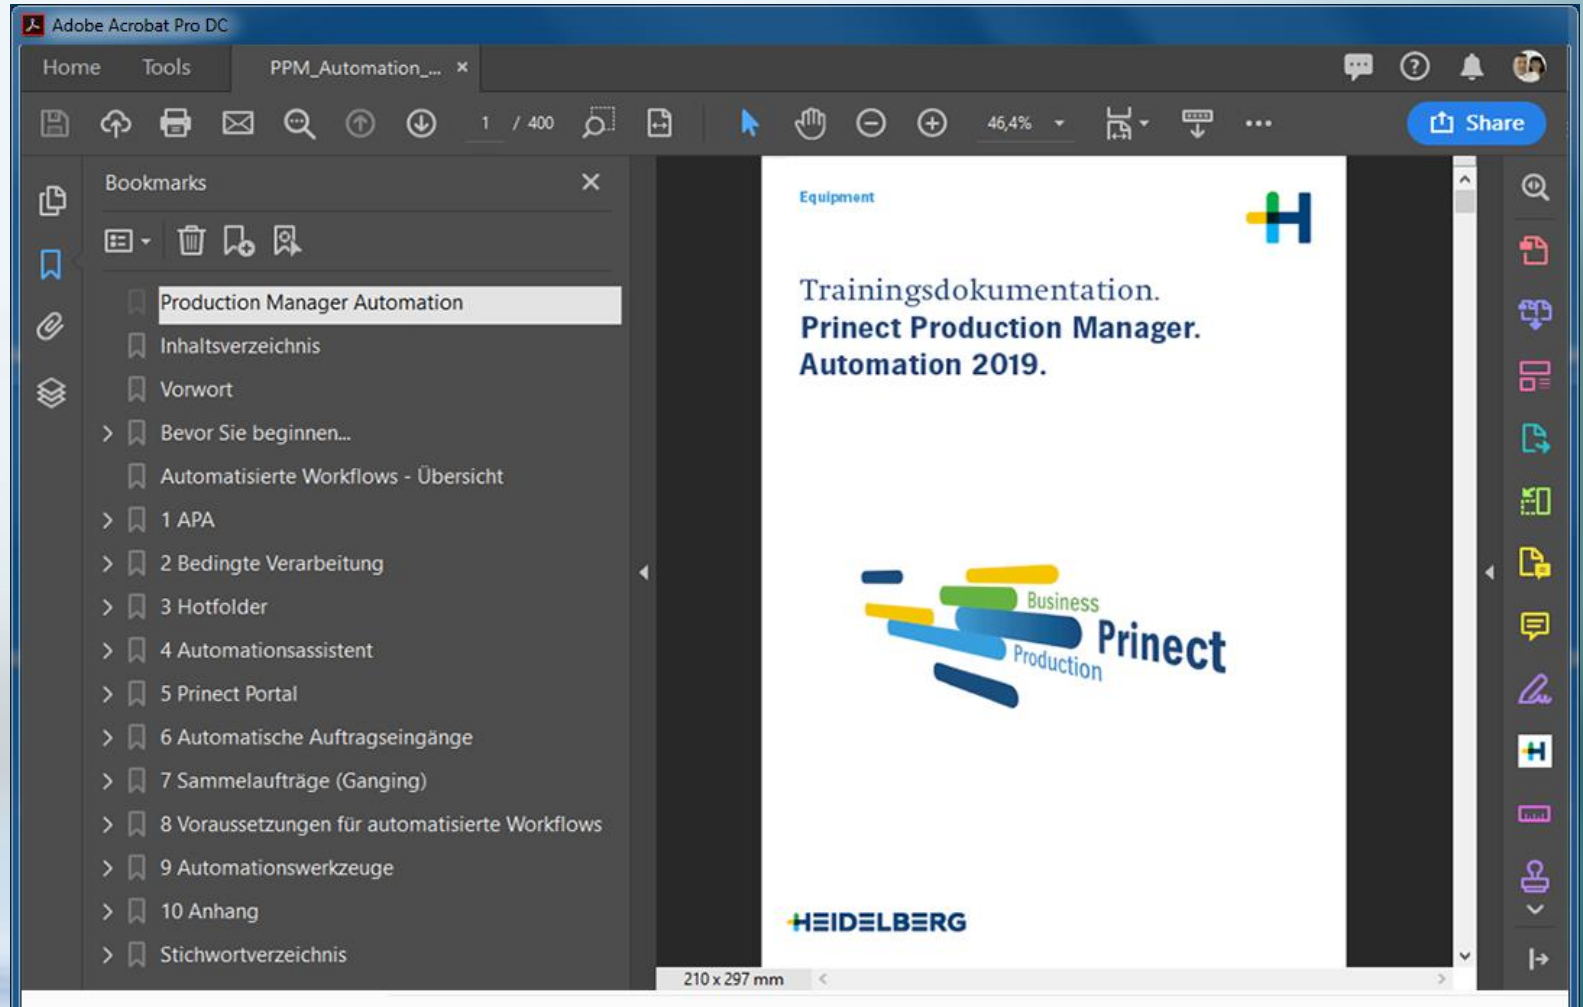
Adobe Acrobat Pro DC

Home Tools PPM_Automation_... ×

1 / 400

46,4%

Share

Bookmarks ×

Production Manager Automation
Inhaltsverzeichnis
Vorwort
Bevor Sie beginnen...
Automatisierte Workflows - Übersicht
1 APA
2 Bedingte Verarbeitung
3 Hotfolder
4 Automationsassistent
5 Prinect Portal
6 Automatische Auftragseingänge
7 Sammelaufträge (Ganging)
8 Voraussetzungen für automatisierte Workflows
9 Automationswerkzeuge
10 Anhang
Stichwortverzeichnis

Equipment

Trainingsdokumentation.
Prinect Production Manager.
Automation 2019.

Business
Production
Prinect

HEIDELBERG

210 x 297 mm